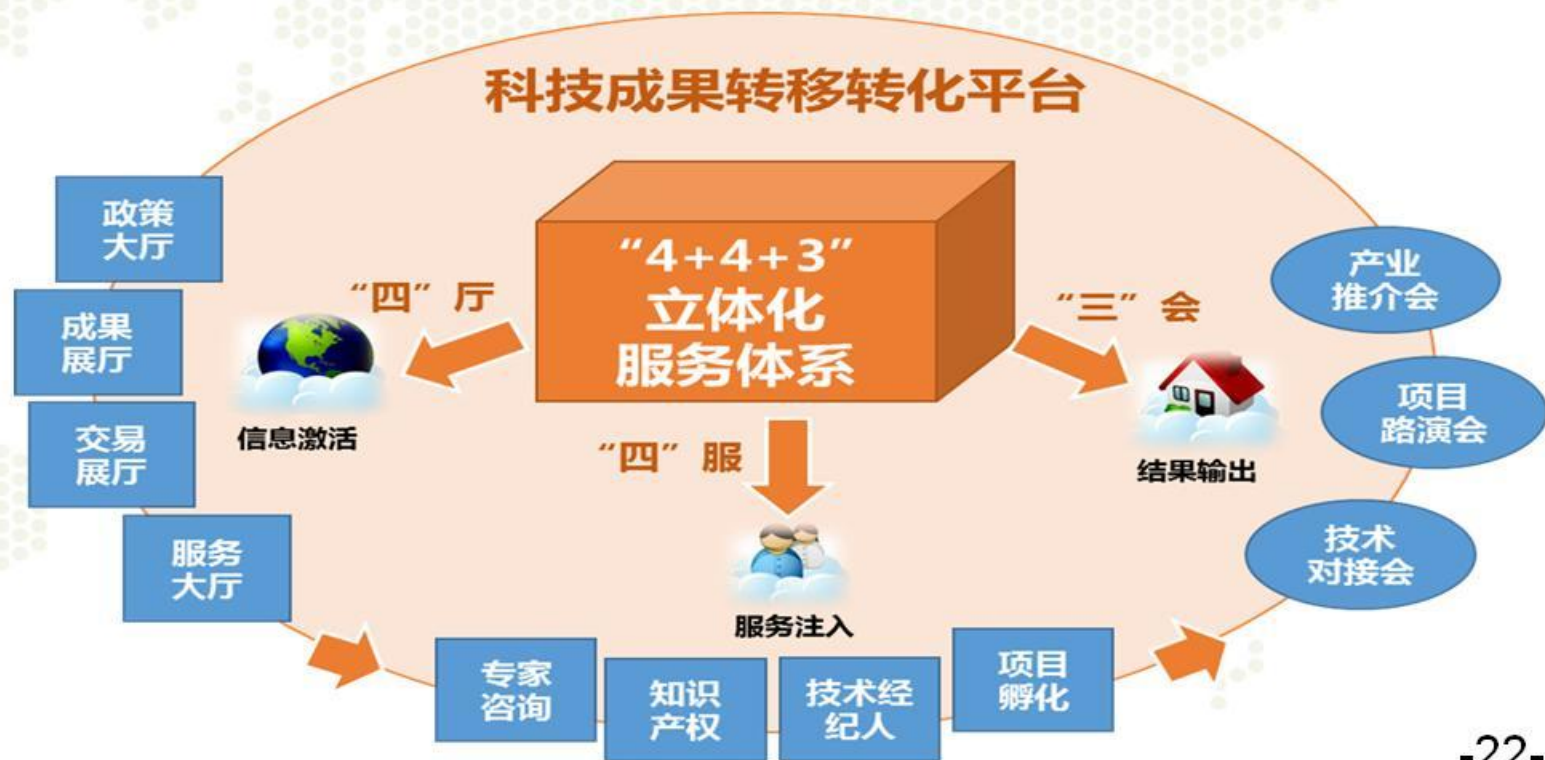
科技成果转移转化平台

“4+4+3”
立体化
服务体系

“四”厅

“三”会

“四”服

政策大厅

成果展厅

交易展厅

服务大厅

信息激活

服务注入

结果输出

产业推介会

项目路演会

技术对接会

专家咨询

知识产权

技术经纪人

项目孵化

-22-